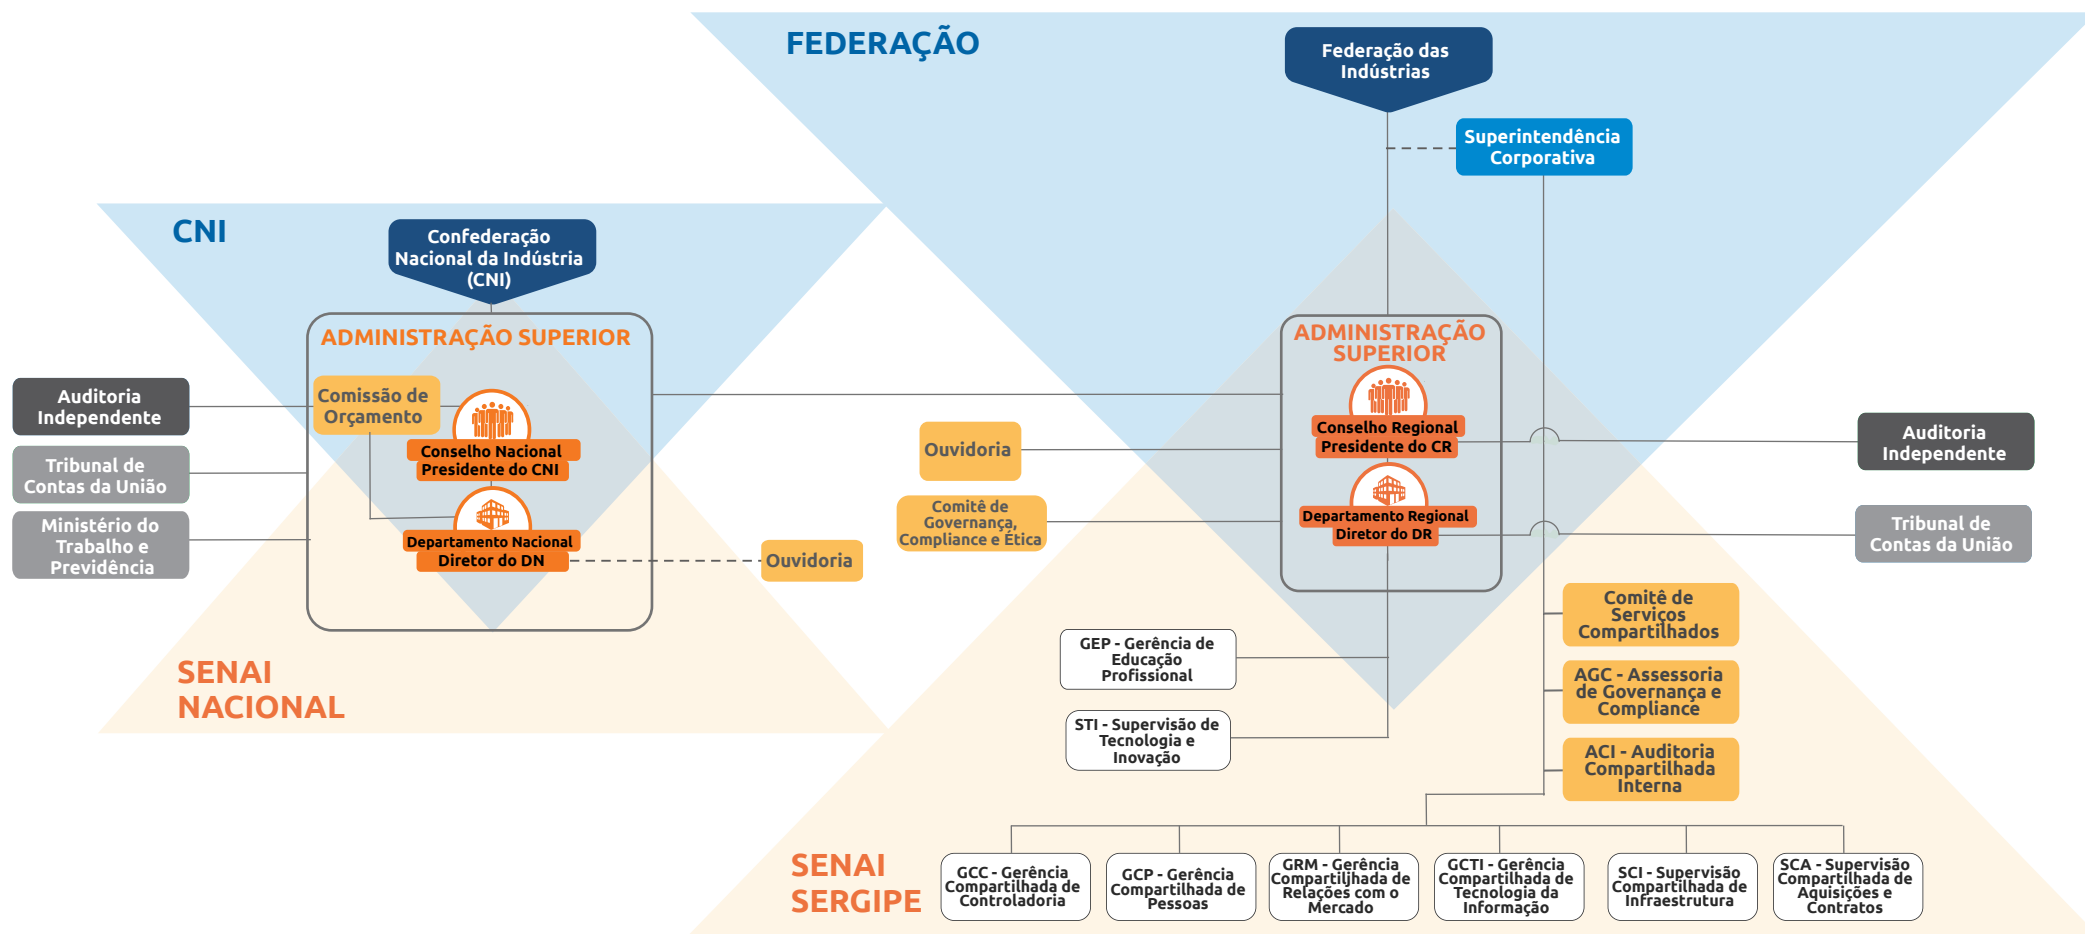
FEDERAÇÃO

Federação das Indústrias

Superintendência Corporativa

CNI

Confederação Nacional da Indústria (CNI)

ADMINISTRAÇÃO SUPERIOR

Auditoria Independente

Tribunal de Contas da União

Ministério do Trabalho e Previdência

Comissão de Orçamento

Conselho Nacional Presidente do CNI

Departamento Nacional Diretor do DN

Ouvidoria

SENAI NACIONAL

Ouvidoria

Comitê de Governança, Compliance e Ética

ADMINISTRAÇÃO SUPERIOR

Conselho Regional Presidente do CR

Departamento Regional Diretor do DR

Auditoria Independente

Tribunal de Contas da União

Comitê de Serviços Compartilhados

AGC - Assessoria de Governança e Compliance

ACI - Auditoria Compartilhada Interna

GEP - Gerência de Educação Profissional

STI - Supervisão de Tecnologia e Inovação

SENAI SERGIPE

GCC - Gerência Compartilhada de Controladoria

GCP - Gerência Compartilhada de Pessoas

GRM - Gerência Compartiljhada de Relações com o Mercado

GCTI - Gerência Compartilhada de Tecnologia da Informação

SCI - Supervisão Compartilhada de Infraestrutura

SCA - Supervisão Compartilhada de Aquisições e Contratos